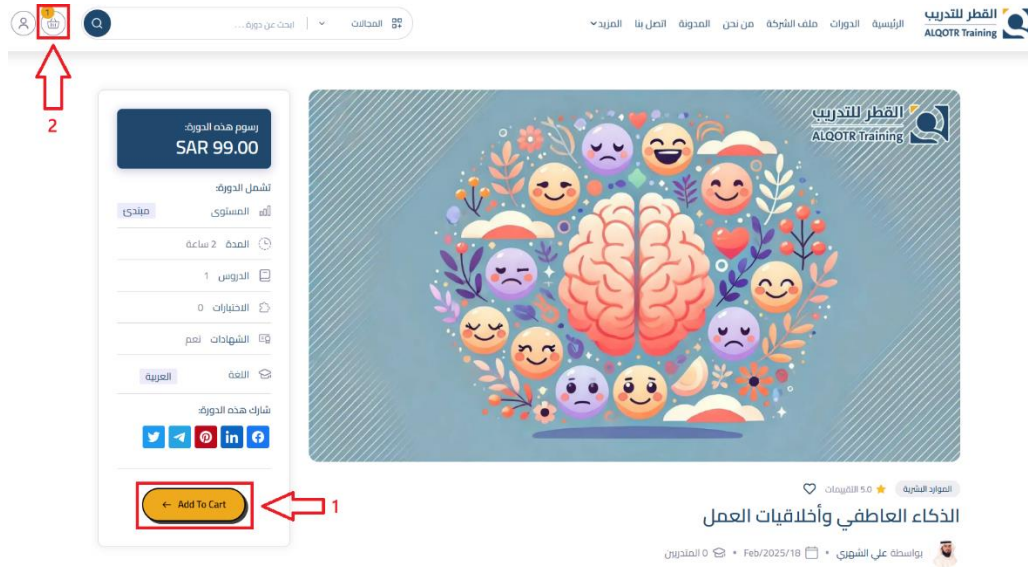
القطر للتدريب
ALQOTR Training

الرئيسية الدورات ملف الشركة من نحن المدونة اتصل بنا المزيد

المجالات

ابحث عن دورة...

1

2

رسوم هذه الدورة:
SAR 99.00

تشمل الدورة:

المستوى مبتدئ

المدة 2 ساعة

الدروس 1

الاختبارات 0

الشهادات نعم

اللغة العربية

شارك هذه الدورة:

← Add To Cart

1

القطر للتدريب
ALQOTR Training

الموارد البشرية ★ 5.0 التقييمات

الذكاء العاطفي وأخلاقيات العمل

بواسطة علي الشهري • Feb/2025/18 • 0 المتدربين